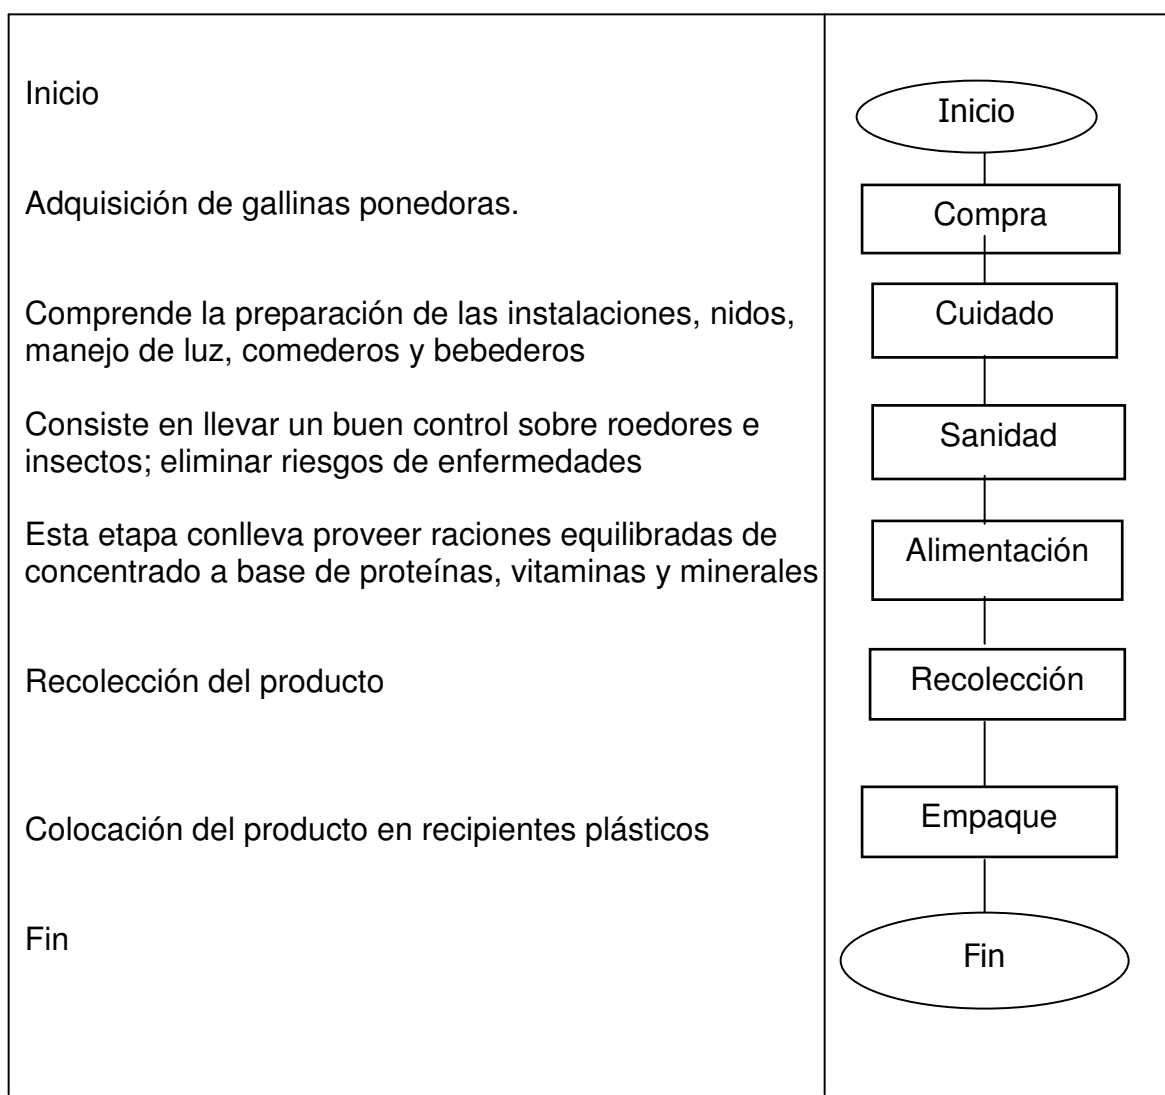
| | |
|---|---|
| Inicio | Inicio |
| Adquisición de gallinas ponedoras. | Compra |
| Comprende la preparación de las instalaciones, nidos, manejo de luz, comederos y bebederos | Cuidado |
| Consiste en llevar un buen control sobre roedores e insectos; eliminar riesgos de enfermedades | Sanidad |
| Esta etapa conlleva proveer raciones equilibradas de concentrado a base de proteínas, vitaminas y minerales | Alimentación |
| Recolección del producto | Recolección |
| Colocación del producto en recipientes plásticos | Empaque |
| Fin | Fin |